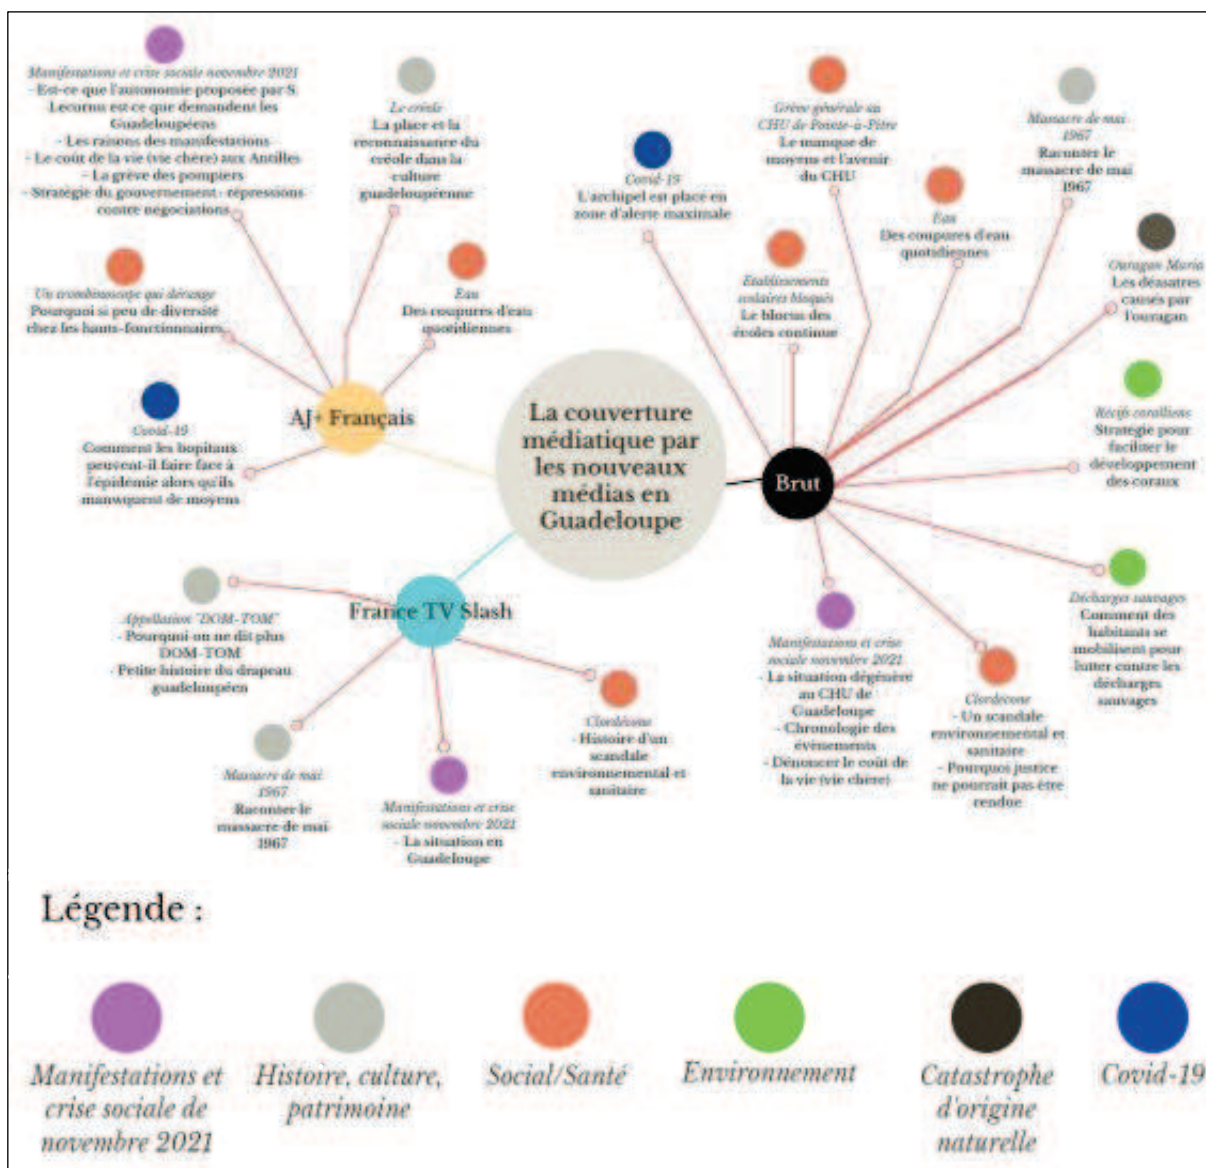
Manifestations et crise sociale novembre 2021
- Est-ce que l'autonomie proposée par S. Lecornu est ce que demandent les Guadeloupéens
- Les raisons des manifestations
- Le coût de la vie (vie chère) aux Antilles
- La grève des pompiers
- Stratégie du gouvernement : répressions contre négociations

Le créole
La place et la reconnaissance du créole dans la culture guadeloupéenne

Un trombinoscope qui dérange
Pourquoi si peu de diversité chez les hauts-fonctionnaires

Eau
Des coupures d'eau quotidiennes

Covid-19
Comment les hopitaux peuvent-il faire face à l'épidémie alors qu'ils manquent de moyens

AJ+ Français

La couverture médiatique par les nouveaux médias en Guadeloupe

Covid-19
L'archipel est placé en zone d'alerte maximale

Grève générale au CHU de Pointe-à-Pitre
Le manque de moyens et l'avenir du CHU

Massacre de mai 1967
Raconter le massacre de mai 1967

Eau
Des coupures d'eau quotidiennes

Etablissements scolaires bloqués
Le blocus des écoles continue

Ouragan Maria
Les désastres causés par l'ouragan

Récifs coralliens
Stratégie pour faciliter le développement des coraux

Brut

Décharges sauvages
Comment des habitants se mobilisent pour lutter contre les décharges sauvages

Manifestations et crise sociale novembre 2021
- La situation dégénère au CHU de Guadeloupe
- Chronologie des événements
- Dénoncer le coût de la vie (vie chère)

Chlordécone
- Un scandale environnemental et sanitaire
- Pourquoi justice ne pourrait pas être rendue

France TV Slash

Appellation "DOM-TOM"
- Pourquoi on ne dit plus DOM-TOM
- Petite histoire du drapeau guadeloupéen

Chlordécone
Histoire d'un scandale environnemental et sanitaire

Massacre de mai 1967
Raconter le massacre de mai 1967

Manifestations et crise sociale novembre 2021
- La situation en Guadeloupe

Légende :

Manifestations et crise sociale de novembre 2021

Histoire, culture, patrimoine

Social/Santé

Environnement

Catastrophe d'origine naturelle

Covid-19